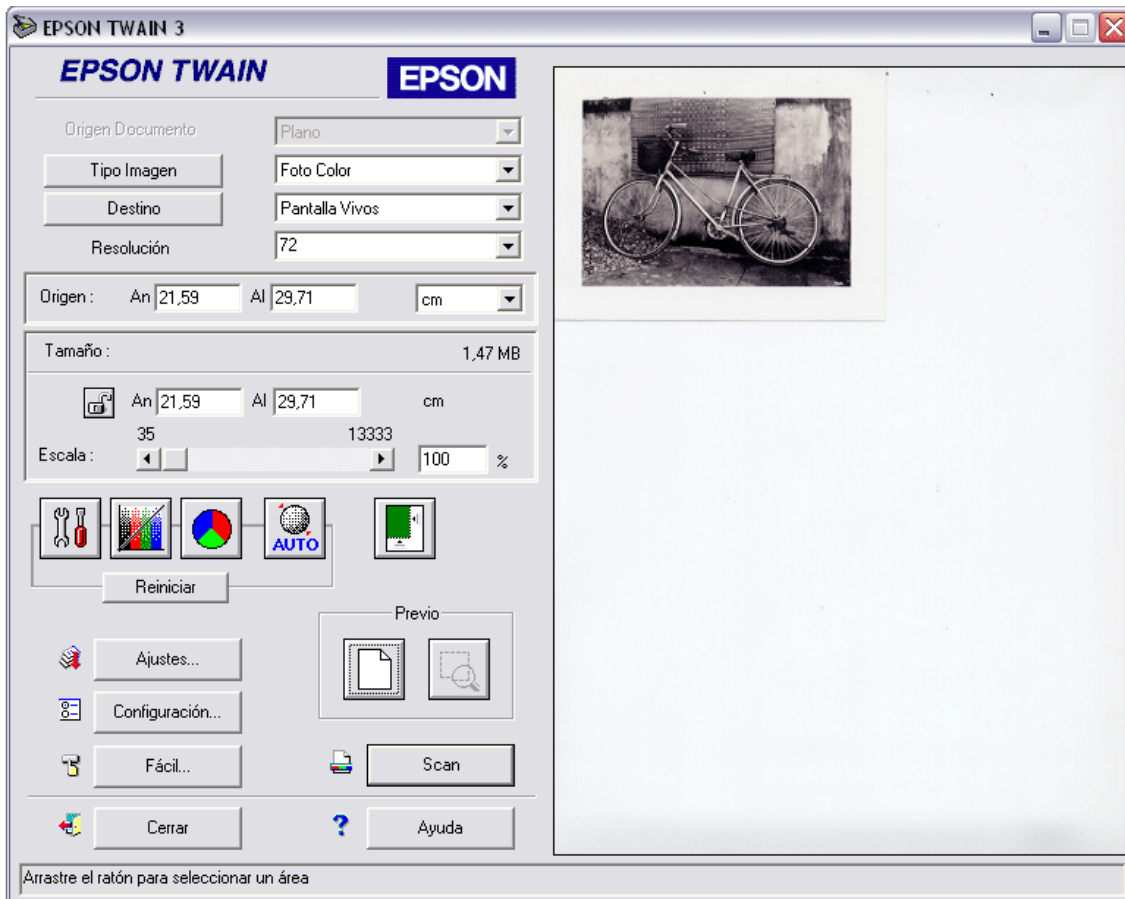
EPSON TWAIN 3

EPSON TWAIN

EPSON

Origen Documento
Plano

Tipo Imagen
Foto Color

Destino
Pantalla Vivos

Resolución
72

Origen : An 21,59 Al 29,71 cm

Tamaño : 1,47 MB

An 21,59 Al 29,71 cm

35 13333

Escala : 100 %

AUTO

Reiniciar

Previo

Ajustes...

Configuración...

Fácil...

Scan

Cerrar

?

Ayuda

Arrastre el ratón para seleccionar un área